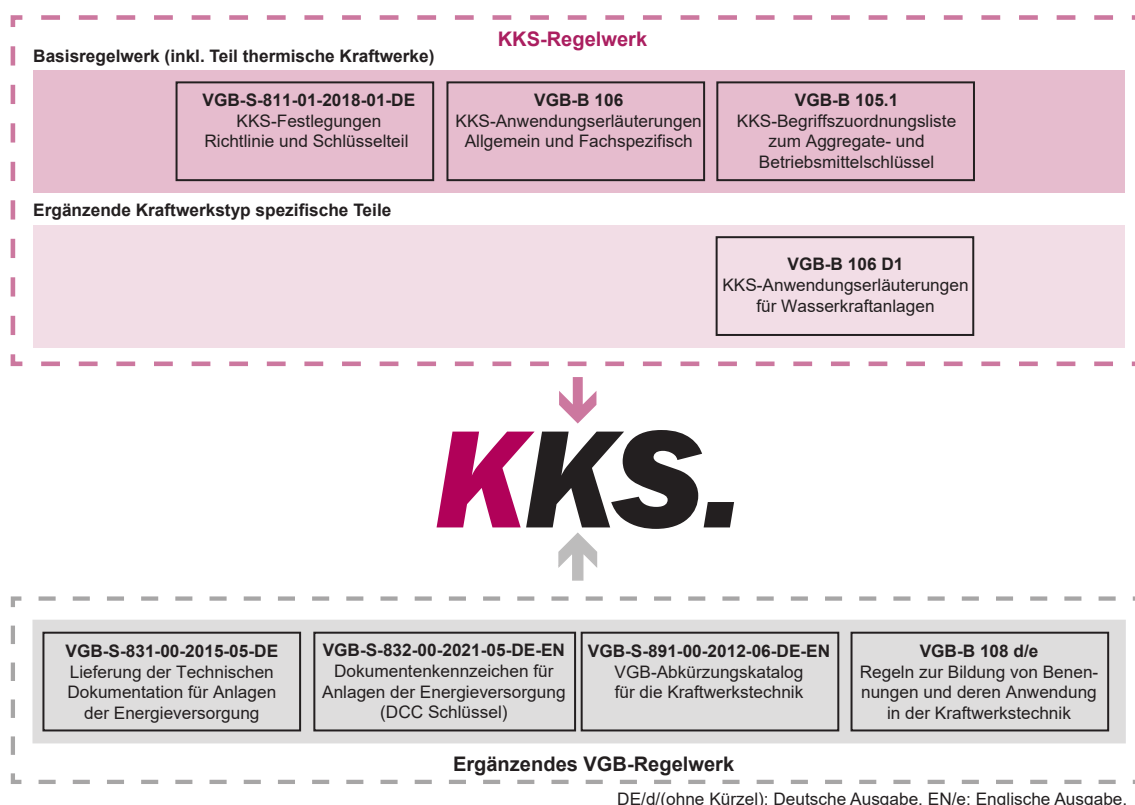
KKS-Regelwerk

Basisregelwerk (inkl. Teil thermische Kraftwerke)

VGB-S-811-01-2018-01-DE
KKS-Festlegungen
Richtlinie und Schlüsselteil

VGB-B 106
KKS-Anwendungserläuterungen
Allgemein und Fachspezifisch

VGB-B 105.1
KKS-Begriffszuordnungsliste zum Aggregate- und Betriebsmittelschlüssel

Ergänzende Kraftwerkstyp spezifische Teile

VGB-B 106 D1
KKS-Anwendungserläuterungen für Wasserkraftanlagen

KKS.

VGB-S-831-00-2015-05-DE
Lieferung der Technischen Dokumentation für Anlagen der Energieversorgung

VGB-S-832-00-2021-05-DE-EN
Dokumentenkennzeichen für Anlagen der Energieversorgung (DCC Schlüssel)

VGB-S-891-00-2012-06-DE-EN
VGB-Abkürzungskatalog für die Kraftwerkstechnik

VGB-B 108 d/e
Regeln zur Bildung von Benennungen und deren Anwendung in der Kraftwerkstechnik

Ergänzendes VGB-Regelwerk

DE/d/(ohne Kürzel): Deutsche Ausgabe. EN/e: Englische Ausgabe.